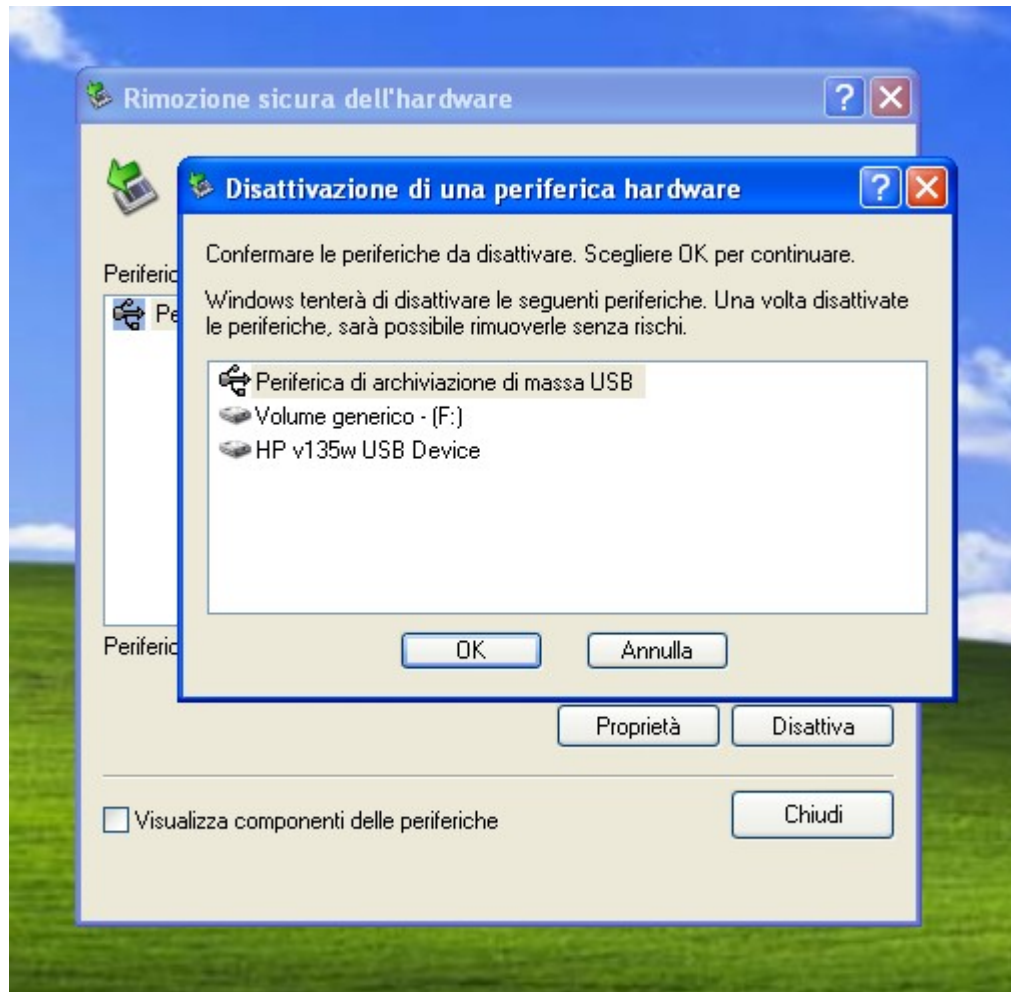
Rimozione sicura dell'hardware

Periferic

Pe

Periferic

Disattivazione di una periferica hardware

Confermare le periferiche da disattivare. Scegliere OK per continuare.

Windows tenterà di disattivare le seguenti periferiche. Una volta disattivate le periferiche, sarà possibile rimuoverle senza rischi.

Periferica di archiviazione di massa USB
Volume generico - (F:)
HP v135w USB Device

OK
Annulla

Proprietà
Disattiva

Visualizza componenti delle periferiche

Chiudi